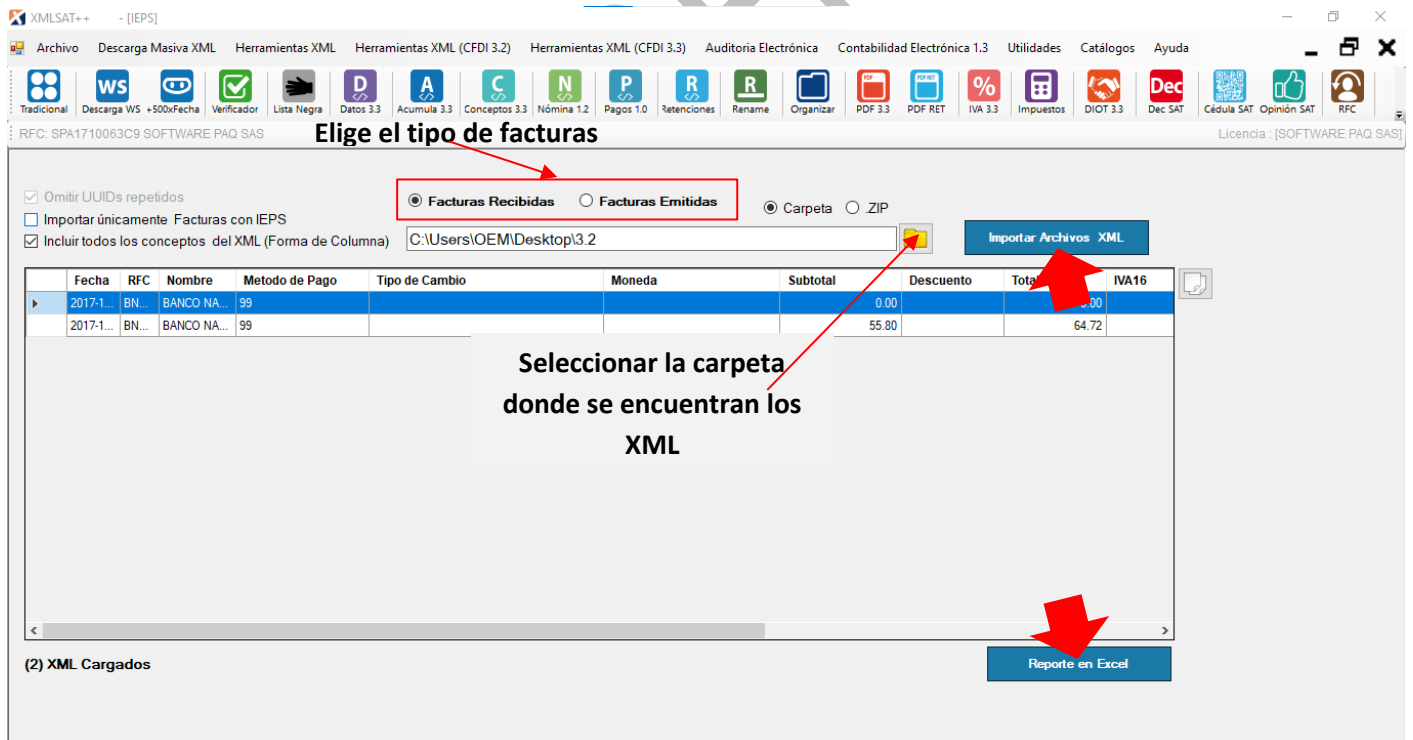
XMLSAT++ - [IEPS]

Archivo Descarga Masiva XML Herramientas XML Herramientas XML (CFDI 3.2) Herramientas XML (CFDI 3.3) Auditoria Electrónica Contabilidad Electrónica 1.3 Utilidades Catálogos Ayuda

Tradicional Descarga WS +500xFecha Verificador Lista Negra Datos 3.3 Acumula 3.3 Conceptos 3.3 Nómina 1.2 Pagos 1.0 Retenciones Rename Organizar PDF 3.3 PDF RET IVA 3.3 Impuestos DIOT 3.3 Dec SAT Cédula SAT Opinión SAT RFC

RFC: SPA1710063C9 SOFTWARE PAQ SAS

Elige el tipo de facturas

Licencia : [SOFTWARE PAQ SAS]

Omitir UUIDs repetidos
Importar únicamente Facturas con IEPS
Incluir todos los conceptos del XML (Forma de Columna)

Facturas Recibidas Facturas Emitidas

Carpeta .ZIP

C:\Users\OEM\Desktop\3.2

Importar Archivos XML

| Fecha | RFC | Nombre | Metodo de Pago | Tipo de Cambio | Moneda | Subtotal | Descuento | Total | IVA16 |
|---|---|---|---|---|---|---|---|---|---|
| 2017-1... | BN... | BANCO NA... | 99 | | | 0.00 | | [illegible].00 | |
| 2017-1... | BN... | BANCO NA... | 99 | | | 55.80 | | 64.72 | |

Seleccionar la carpeta donde se encuentran los XML

(2) XML Cargados

Reporte en Excel